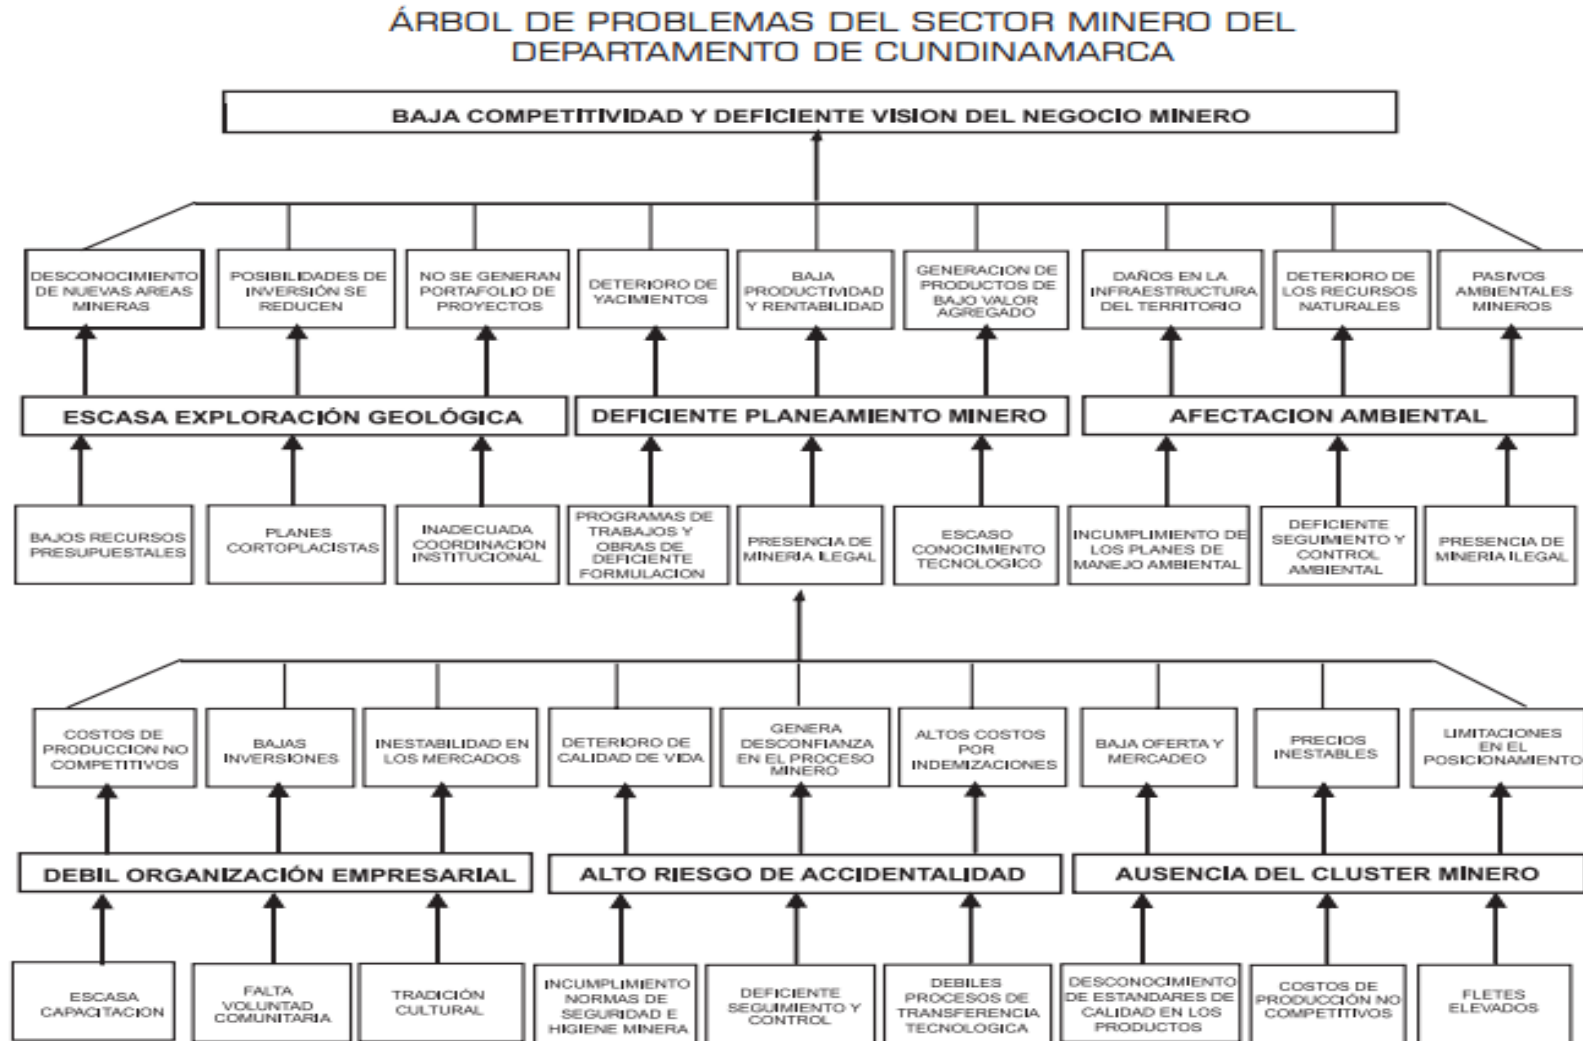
ÁRBOL DE PROBLEMAS DEL SECTOR MINERO DEL DEPARTAMENTO DE CUNDINAMARCA

BAJA COMPETITIVIDAD Y DEFICIENTE VISION DEL NEGOCIO MINERO

DESCONOCIMIENTO DE NUEVAS AREAS MINERAS

POSIBILIDADES DE INVERSIÓN SE REDUCEN

NO SE GENERAN PORTAFOLIO DE PROYECTOS

DETERIORO DE YACIMIENTOS

BAJA PRODUCTIVIDAD Y RENTABILIDAD

GENERACION DE PRODUCTOS DE BAJO VALOR AGREGADO

DAÑOS EN LA INFRAESTRUCTURA DEL TERRITORIO

DETERIORO DE LOS RECURSOS NATURALES

PASIVOS AMBIENTALES MINEROS

ESCASA EXPLORACIÓN GEOLÓGICA

DEFICIENTE PLANEAMIENTO MINERO

AFECTACION AMBIENTAL

BAJOS RECURSOS PRESUPUESTALES

PLANES CORTOPLACISTAS

INADECUADA COORDINACION INSTITUCIONAL

PROGRAMAS DE TRABAJOS Y OBRAS DE DEFICIENTE FORMULACION

PRESENCIA DE MINERIA ILEGAL

ESCASO CONOCIMIENTO TECNOLOGICO

INCUMPLIMIENTO DE LOS PLANES DE MANEJO AMBIENTAL

DEFICIENTE SEGUIMIENTO Y CONTROL AMBIENTAL

PRESENCIA DE MINERIA ILEGAL

COSTOS DE PRODUCCION NO COMPETITIVOS

BAJAS INVERSIONES

INESTABILIDAD EN LOS MERCADOS

DETERIORO DE CALIDAD DE VIDA

GENERA DESCONFIANZA EN EL PROCESO MINERO

ALTOS COSTOS POR INDEMIZACIONES

BAJA OFERTA Y MERCADEO

PRECIOS INESTABLES

LIMITACIONES EN EL POSICIONAMIENTO

DEBIL ORGANIZACIÓN EMPRESARIAL

ALTO RIESGO DE ACCIDENTALIDAD

AUSENCIA DEL CLUSTER MINERO

ESCASA CAPACITACION

FALTA VOLUNTAD COMUNITARIA

TRADICIÓN CULTURAL

INCUMPLIMIENTO NORMAS DE SEGURIDAD E HIGIENE MINERA

DEFICIENTE SEGUIMIENTO Y CONTROL

DEBILES PROCESOS DE TRANSFERENCIA TECNOLOGICA

DESCONOCIMIENTO DE ESTANDARES DE CALIDAD EN LOS PRODUCTOS

COSTOS DE PRODUCCIÓN NO COMPETITIVOS

FLETES ELEVADOS